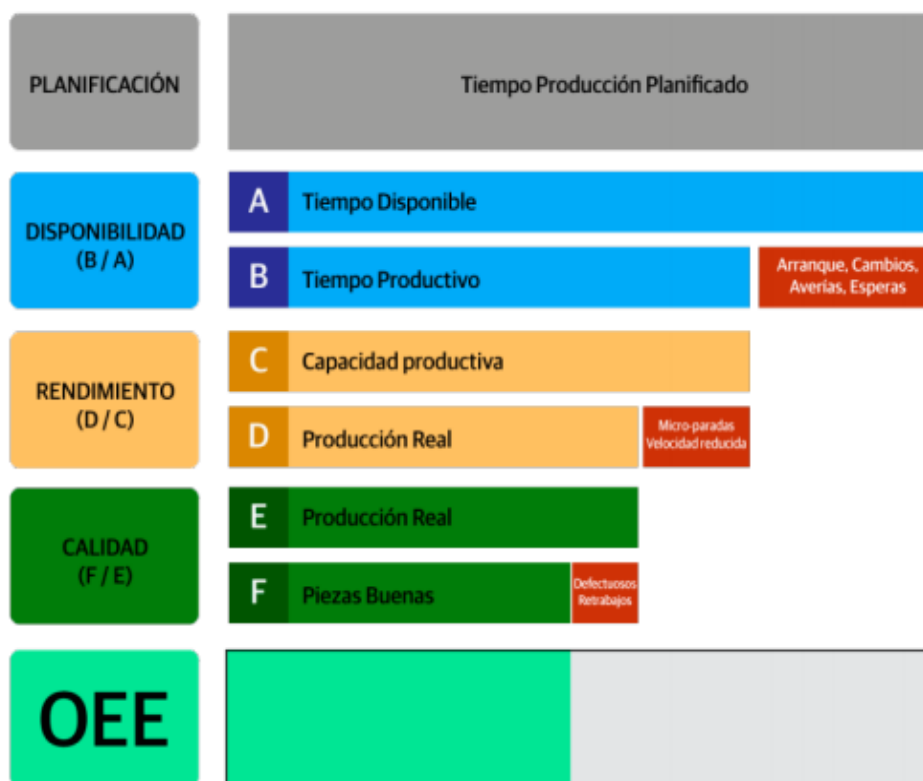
PLANIFICACIÓN

Tiempo Producción Planificado

DISPONIBILIDAD
(B / A)

A Tiempo Disponible

B Tiempo Productivo

Arranque, Cambios, Averías, Esperas

RENDIMIENTO
(D / C)

C Capacidad productiva

D Producción Real

Micro-paradas
Velocidad reducida

CALIDAD
(F / E)

E Producción Real

F Piezas Buenas

Defectuosos
Retrabajos

OEE